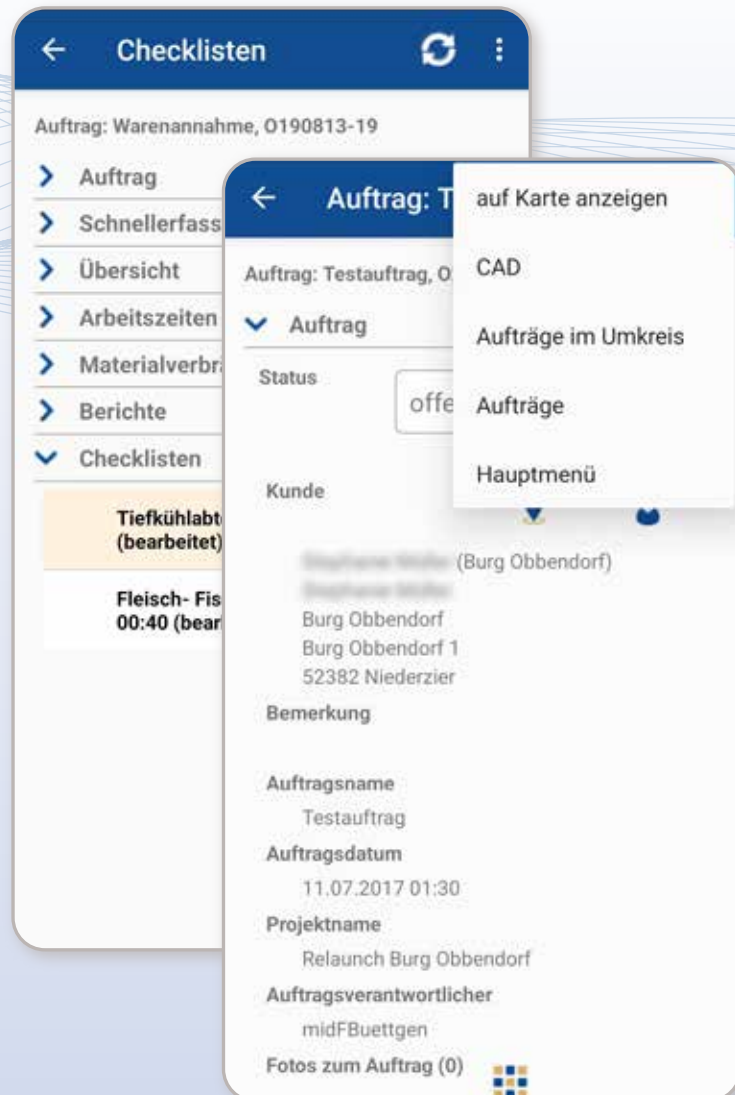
Checklisten

Auftrag: Warenannahme, O190813-19

Auftrag
Schnellerfass
Übersicht
Arbeitszeiten
Materialverbr
Berichte
Checklisten

Tiefkühlabt (bearbeitet)

Fleisch- Fis 00:40 (bear

Auftrag: T

Auftrag: Testauftrag, O

Auftrag

Status
offe

Kunde

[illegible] (Burg Obbendorf)
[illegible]
Burg Obbendorf
Burg Obbendorf 1
52382 Niederzier

Bemerkung

Auftragsname
Testauftrag

Auftragsdatum
11.07.2017 01:30

Projektname
Relaunch Burg Obbendorf

Auftragsverantwortlicher
midFBuettgen

Fotos zum Auftrag (0)

auf Karte anzeigen
CAD
Aufträge im Umkreis
Aufträge
Hauptmenü